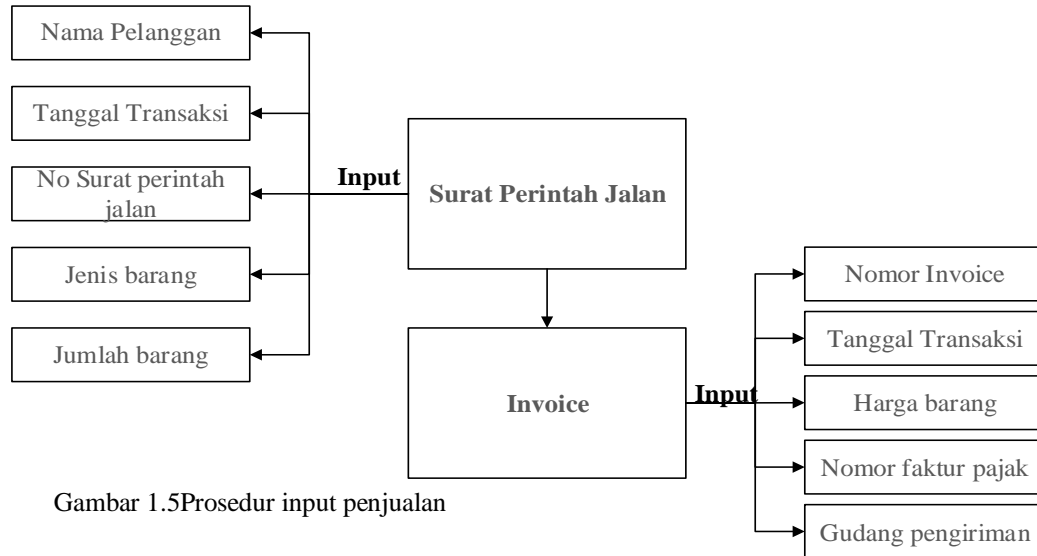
Nama Pelanggan

Tanggal Transaksi

No Surat perintah jalan

Jenis barang

Jumlah barang

Input

Surat Perintah Jalan

Invoice

Input

Nomor Invoice

Tanggal Transaksi

Harga barang

Nomor faktur pajak

Gudang pengiriman

Gambar 1.5Prosedur input penjualan